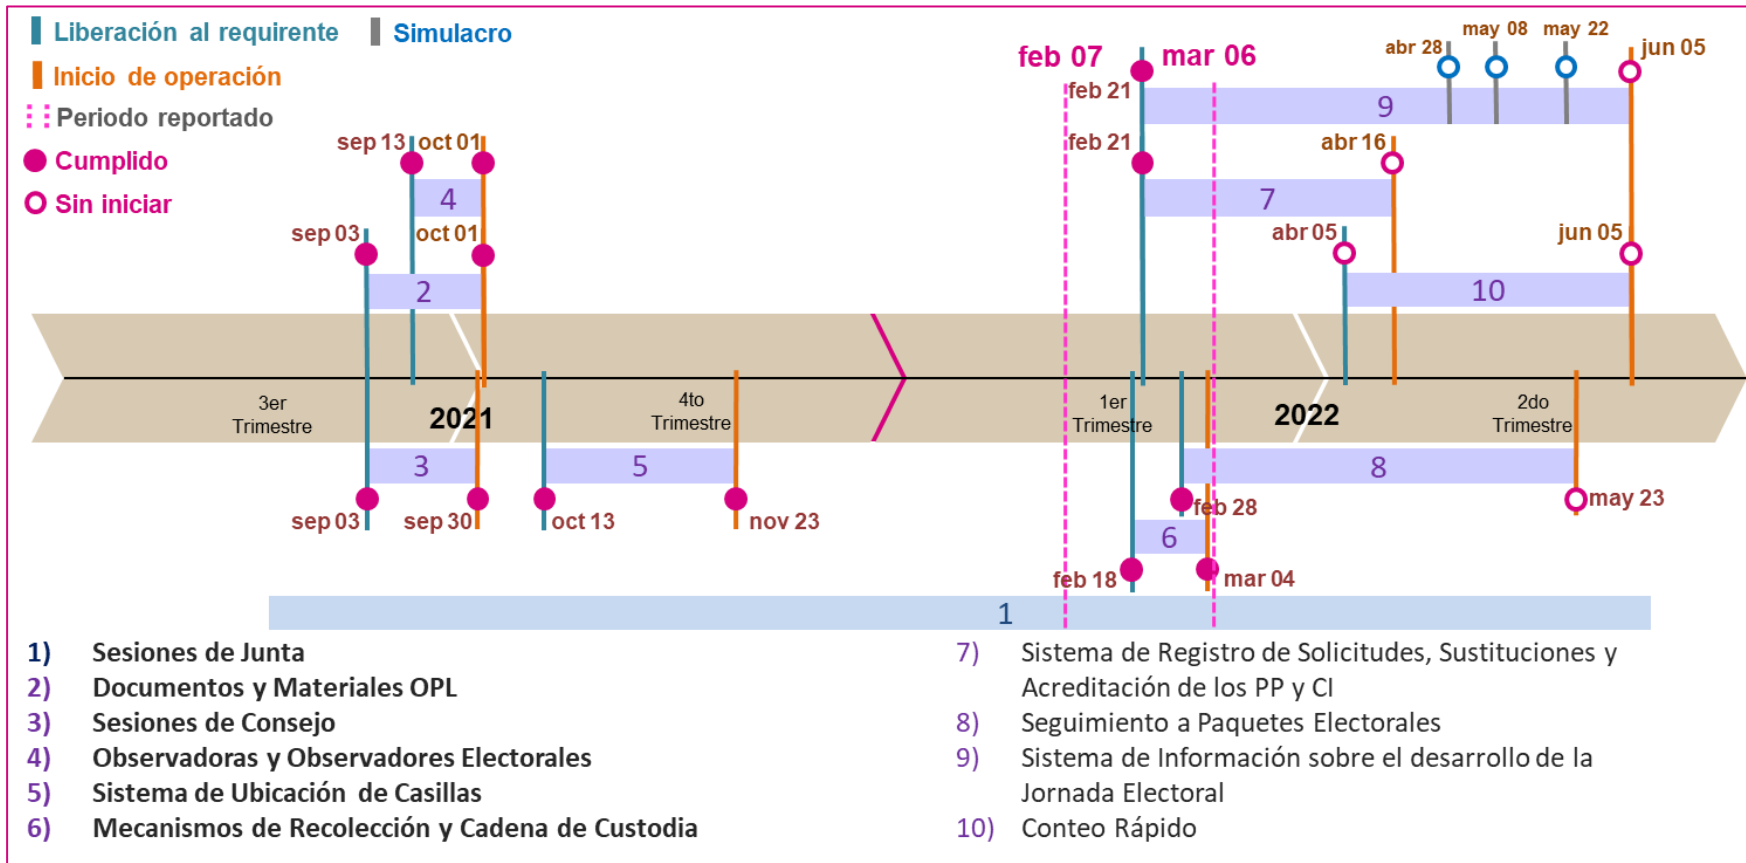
Liberación al requirente
Simulacro
Inicio de operación
Periodo reportado
Cumplido
Sin iniciar

sep 13 oct 01
4
sep 03 oct 01
2
feb 07 mar 06
feb 21
9
abr 28 may 08 may 22 jun 05
feb 21
7
abr 16
abr 05 jun 05
10

3er Trimestre
2021
4to Trimestre
1er Trimestre
2022
2do Trimestre

3
5
8
sep 03 sep 30 oct 13 nov 23
feb 28
may 23
6
feb 18 mar 04
1

1) Sesiones de Junta
2) Documentos y Materiales OPL
3) Sesiones de Consejo
4) Observadoras y Observadores Electorales
5) Sistema de Ubicación de Casillas
6) Mecanismos de Recolección y Cadena de Custodia
7) Sistema de Registro de Solicitudes, Sustituciones y Acreditación de los PP y CI
8) Seguimiento a Paquetes Electorales
9) Sistema de Información sobre el desarrollo de la Jornada Electoral
10) Conteo Rápido